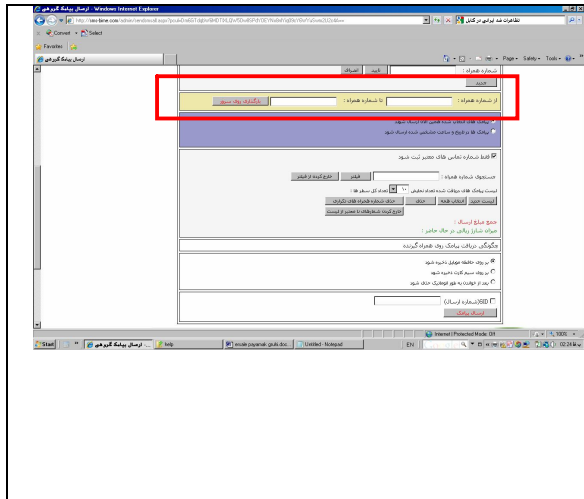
ارسال پیامک گروهی - Windows Internet Explorer

http://sms-time.com/admin/sendsms.aspx?pcuk=

تظاهرات ضد ایرانی در کابل

Convert Select

Favorites

ارسال پیامک گروهی

Page Safety Tools

شماره همراه :

ثبت انصراف

جدید

از شماره همراه : تا شماره همراه : بارگذاری روی سرور

پیامک های انتخاب شده همین الان ارسال شود

پیامک ها در تاریخ و ساعت مشخص شده ارسال شود

فقط شماره تماس های معتبر ثبت شود

جستجوی شماره همراه : فیلتر خارج کردن از فیلتر

لیست پیامک های دریافت شده تعداد تعلیق ۱۰ تعداد کل سطر ها :

لیست جدید انتخاب همه حذف حذف شماره همراه های تکراری

خارج کردن شماره های نامعتبر از لیست

جمع مبلغ ارسال :

میزان شارژ ریالی در حال حاضر :

چگونگی دریافت پیامک روی همراه گیرنده

بر روی حافظه موبایل ذخیره شود

بر روی سیم کارت ذخیره شود

بعد از خواندن به طور اتوماتیک حذف شود

SID(شماره ارسال)

ارسال پیامک

Internet | Protected Mode: Off 100%

Start ارسال پیامک گروهی help ersale payamak gouhi.doc Untitled - Notepad EN 02:24